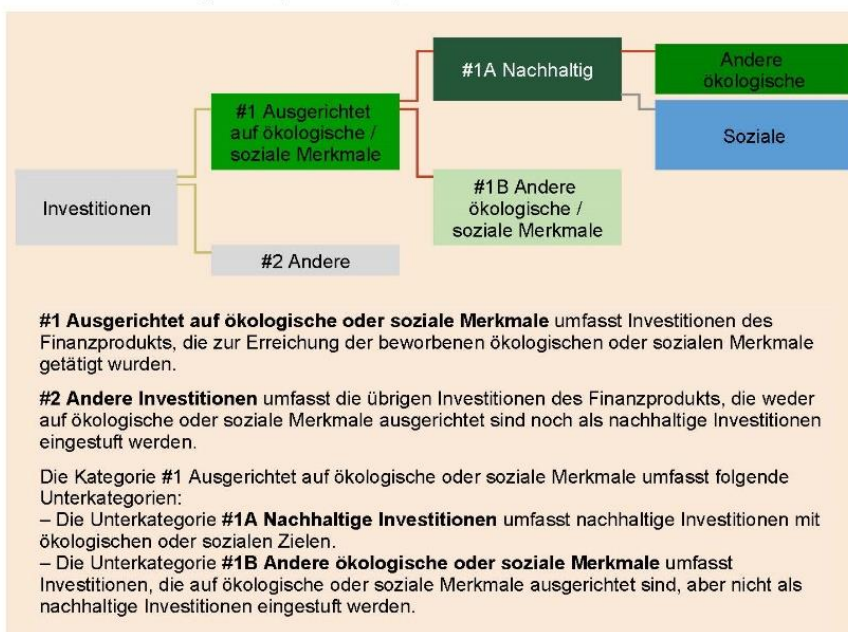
Investitionen

#1 Ausgerichtet auf ökologische / soziale Merkmale

#2 Andere

#1A Nachhaltig

#1B Andere ökologische / soziale Merkmale

Andere ökologische

Soziale

**#1 Ausgerichtet auf ökologische oder soziale Merkmale** umfasst Investitionen des Finanzprodukts, die zur Erreichung der beworbenen ökologischen oder sozialen Merkmale getätigt wurden.

**#2 Andere Investitionen** umfasst die übrigen Investitionen des Finanzprodukts, die weder auf ökologische oder soziale Merkmale ausgerichtet sind noch als nachhaltige Investitionen eingestuft werden.

Die Kategorie #1 Ausgerichtet auf ökologische oder soziale Merkmale umfasst folgende Unterkategorien:
– Die Unterkategorie **#1A Nachhaltige Investitionen** umfasst nachhaltige Investitionen mit ökologischen oder sozialen Zielen.
– Die Unterkategorie **#1B Andere ökologische oder soziale Merkmale** umfasst Investitionen, die auf ökologische oder soziale Merkmale ausgerichtet sind, aber nicht als nachhaltige Investitionen eingestuft werden.